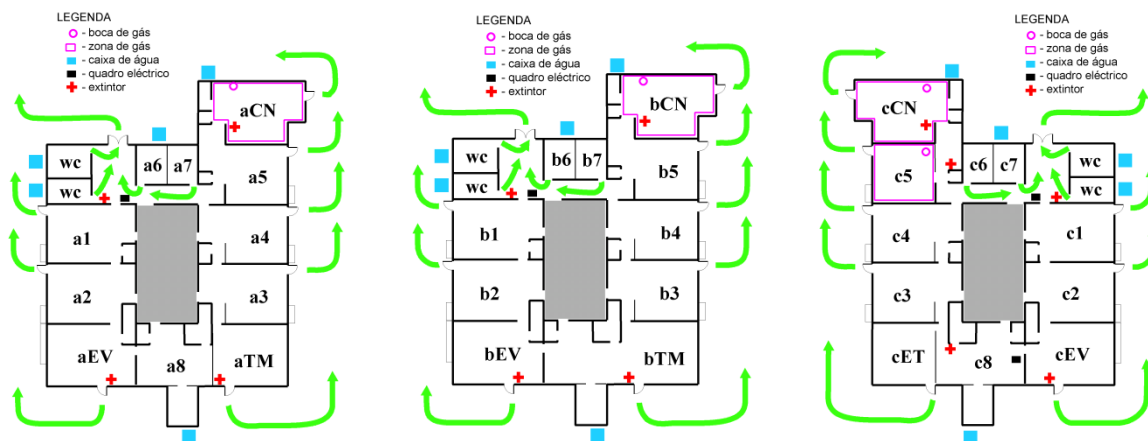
LEGENDA
- boca de gás
- zona de gás
- caixa de água
- quadro eléctrico
- extintor

aCN
wc
wc
a6
a7
a5
a1
a4
a2
a3
aEV
a8
aTM

LEGENDA
- boca de gás
- zona de gás
- caixa de água
- quadro eléctrico
- extintor

bCN
wc
wc
b6
b7
b5
b1
b4
b2
b3
bEV
bTM

LEGENDA
- boca de gás
- zona de gás
- caixa de água
- quadro eléctrico
- extintor

cCN
c5
c6
c7
wc
wc
c4
c1
c3
c2
cET
c8
cEV